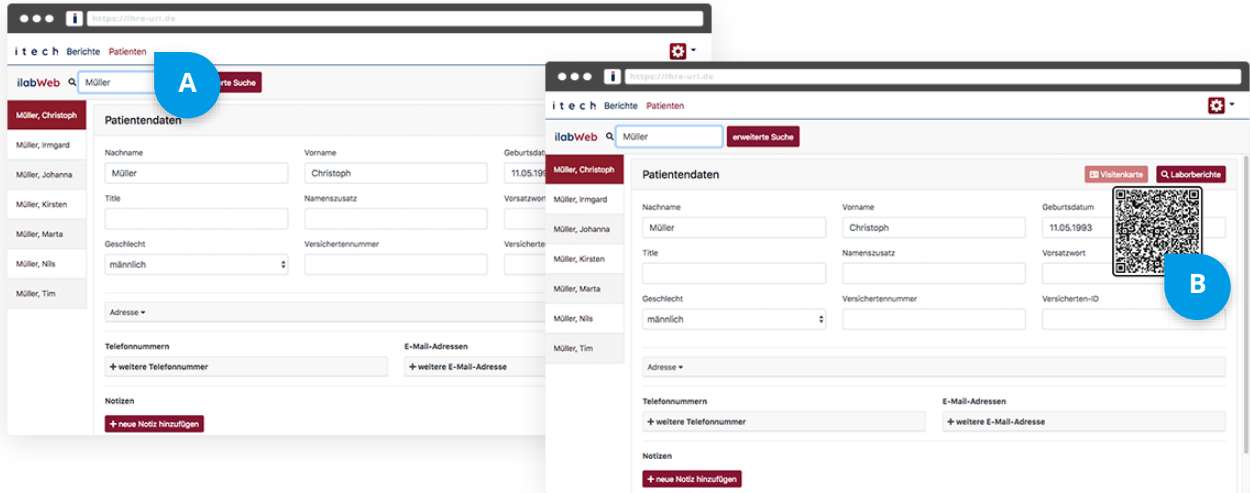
https://ihre-url.de

itech Berichte Patienten

A

ilabWeb Müller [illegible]erte Suche

Müller, Christoph
Müller, Irmgard
Müller, Johanna
Müller, Kirsten
Müller, Marta
Müller, Nils
Müller, Tim

Patientendaten

Nachname
Müller
Vorname
Christoph
Geburtsdat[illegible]
11.05.199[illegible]

Title
Namenszusatz
Vorsatzwo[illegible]

Geschlecht
männlich
Versichertennummer
Versiche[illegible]

Adresse ▾

Telefonnummern
+ weitere Telefonnummer
E-Mail-Adressen
+ weitere E-Mail-Adresse

Notizen
+ neue Notiz hinzufügen

https://ihre-url.de

itech Berichte Patienten

ilabWeb Müller erweiterte Suche

Müller, Christoph
Müller, Irmgard
Müller, Johanna
Müller, Kirsten
Müller, Marta
Müller, Nils
Müller, Tim

Patientendaten
Visitenkarte
Laborberichte

Nachname
Müller
Vorname
Christoph
Geburtsdatum
11.05.1993

Title
Namenszusatz
Vorsatzwort

Geschlecht
männlich
Versichertennummer
Versicherten-ID

B

Adresse ▾

Telefonnummern
+ weitere Telefonnummer
E-Mail-Adressen
+ weitere E-Mail-Adresse

Notizen
+ neue Notiz hinzufügen